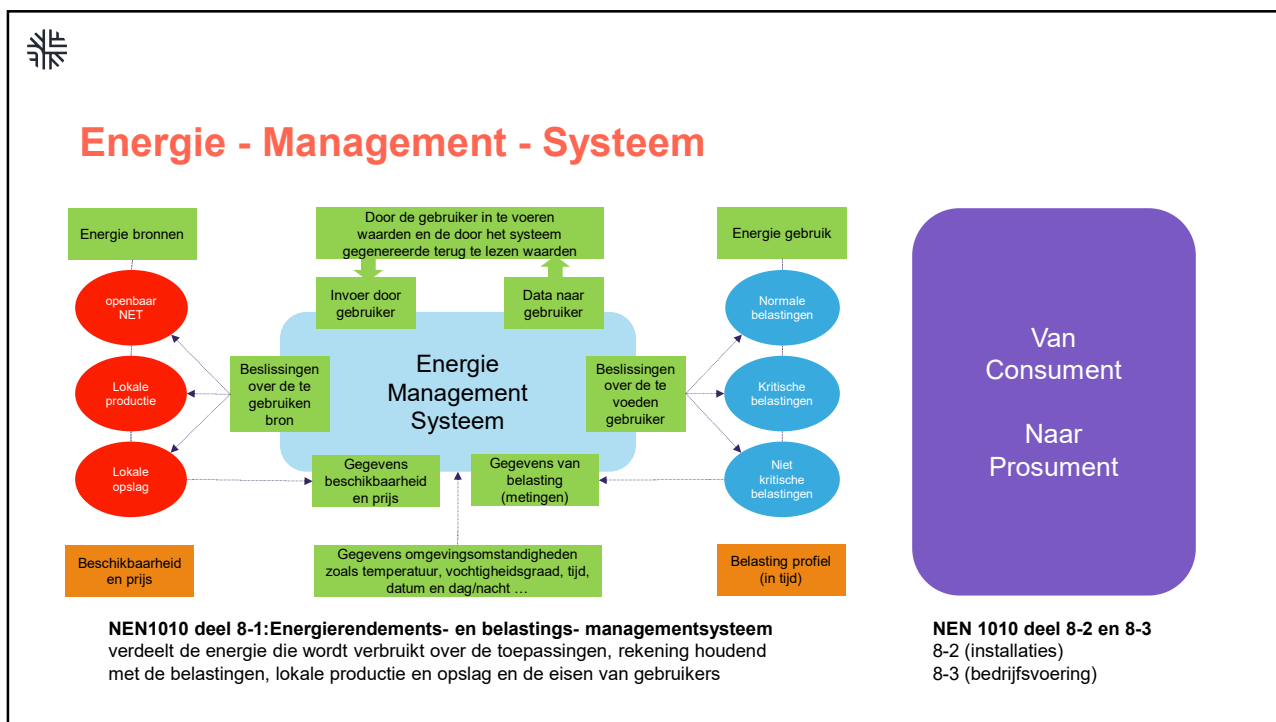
Energie - Management - Systeem

Energie bronnen

openbaar NET

Lokale productie

Lokale opslag

Beschikbaarheid en prijs

Door de gebruiker in te voeren waarden en de door het systeem gegenereerde terug te lezen waarden

Invoer door gebruiker

Data naar gebruiker

Beslissingen over de te gebruiken bron

Energie Management Systeem

Beslissingen over de te voeden gebruiker

Gegevens beschikbaarheid en prijs

Gegevens van belasting (metingen)

Gegevens omgevingsomstandigheden zoals temperatuur, vochtigheidsgraad, tijd, datum en dag/nacht …

Energie gebruik

Normale belastingen

Kritische belastingen

Niet kritische belastingen

Belasting profiel (in tijd)

Van Consument

Naar Prosument

NEN1010 deel 8-1:Energierendements- en belastings- managementsysteem
verdeelt de energie die wordt verbruikt over de toepassingen, rekening houdend met de belastingen, lokale productie en opslag en de eisen van gebruikers

NEN 1010 deel 8-2 en 8-3
8-2 (installaties)
8-3 (bedrijfsvoering)